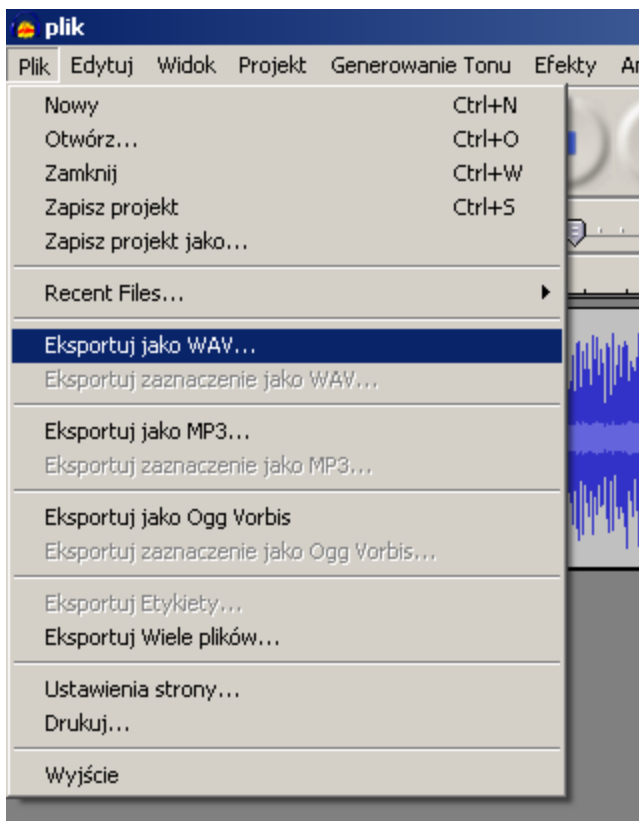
plik

Plik Edytuj Widok Projekt Generowanie Tonu Efekty A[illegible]

Nowy Ctrl+N
Otwórz... Ctrl+O
Zamknij Ctrl+W
Zapisz projekt Ctrl+S
Zapisz projekt jako...

Recent Files...

Eksportuj jako WAV...
Eksportuj zaznaczenie jako WAV...

Eksportuj jako MP3...
Eksportuj zaznaczenie jako MP3...

Eksportuj jako Ogg Vorbis
Eksportuj zaznaczenie jako Ogg Vorbis...

Eksportuj Etykiety...
Eksportuj Wiele plików...

Ustawienia strony...
Drukuj...

Wyjście